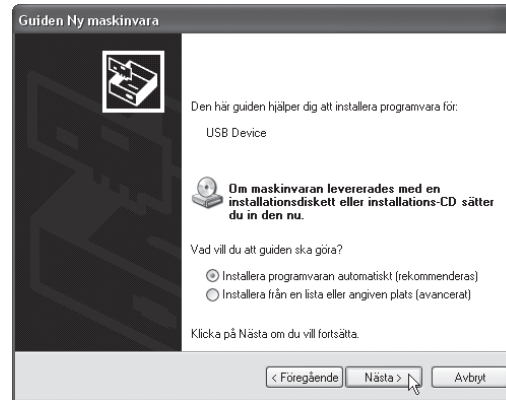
Guiden Ny maskinvara

Den här guiden hjälper dig att installera programvara för:

USB Device

Om maskinvaran levererades med en installationsdiskett eller installations-CD sätter du in den nu.

Vad vill du att guiden ska göra?

Installera programvaran automatiskt (rekommenderas)
Installera från en lista eller angiven plats (avancerat)

Klicka på Nästa om du vill fortsätta.

< Föregående
Nästa >
Avbryt